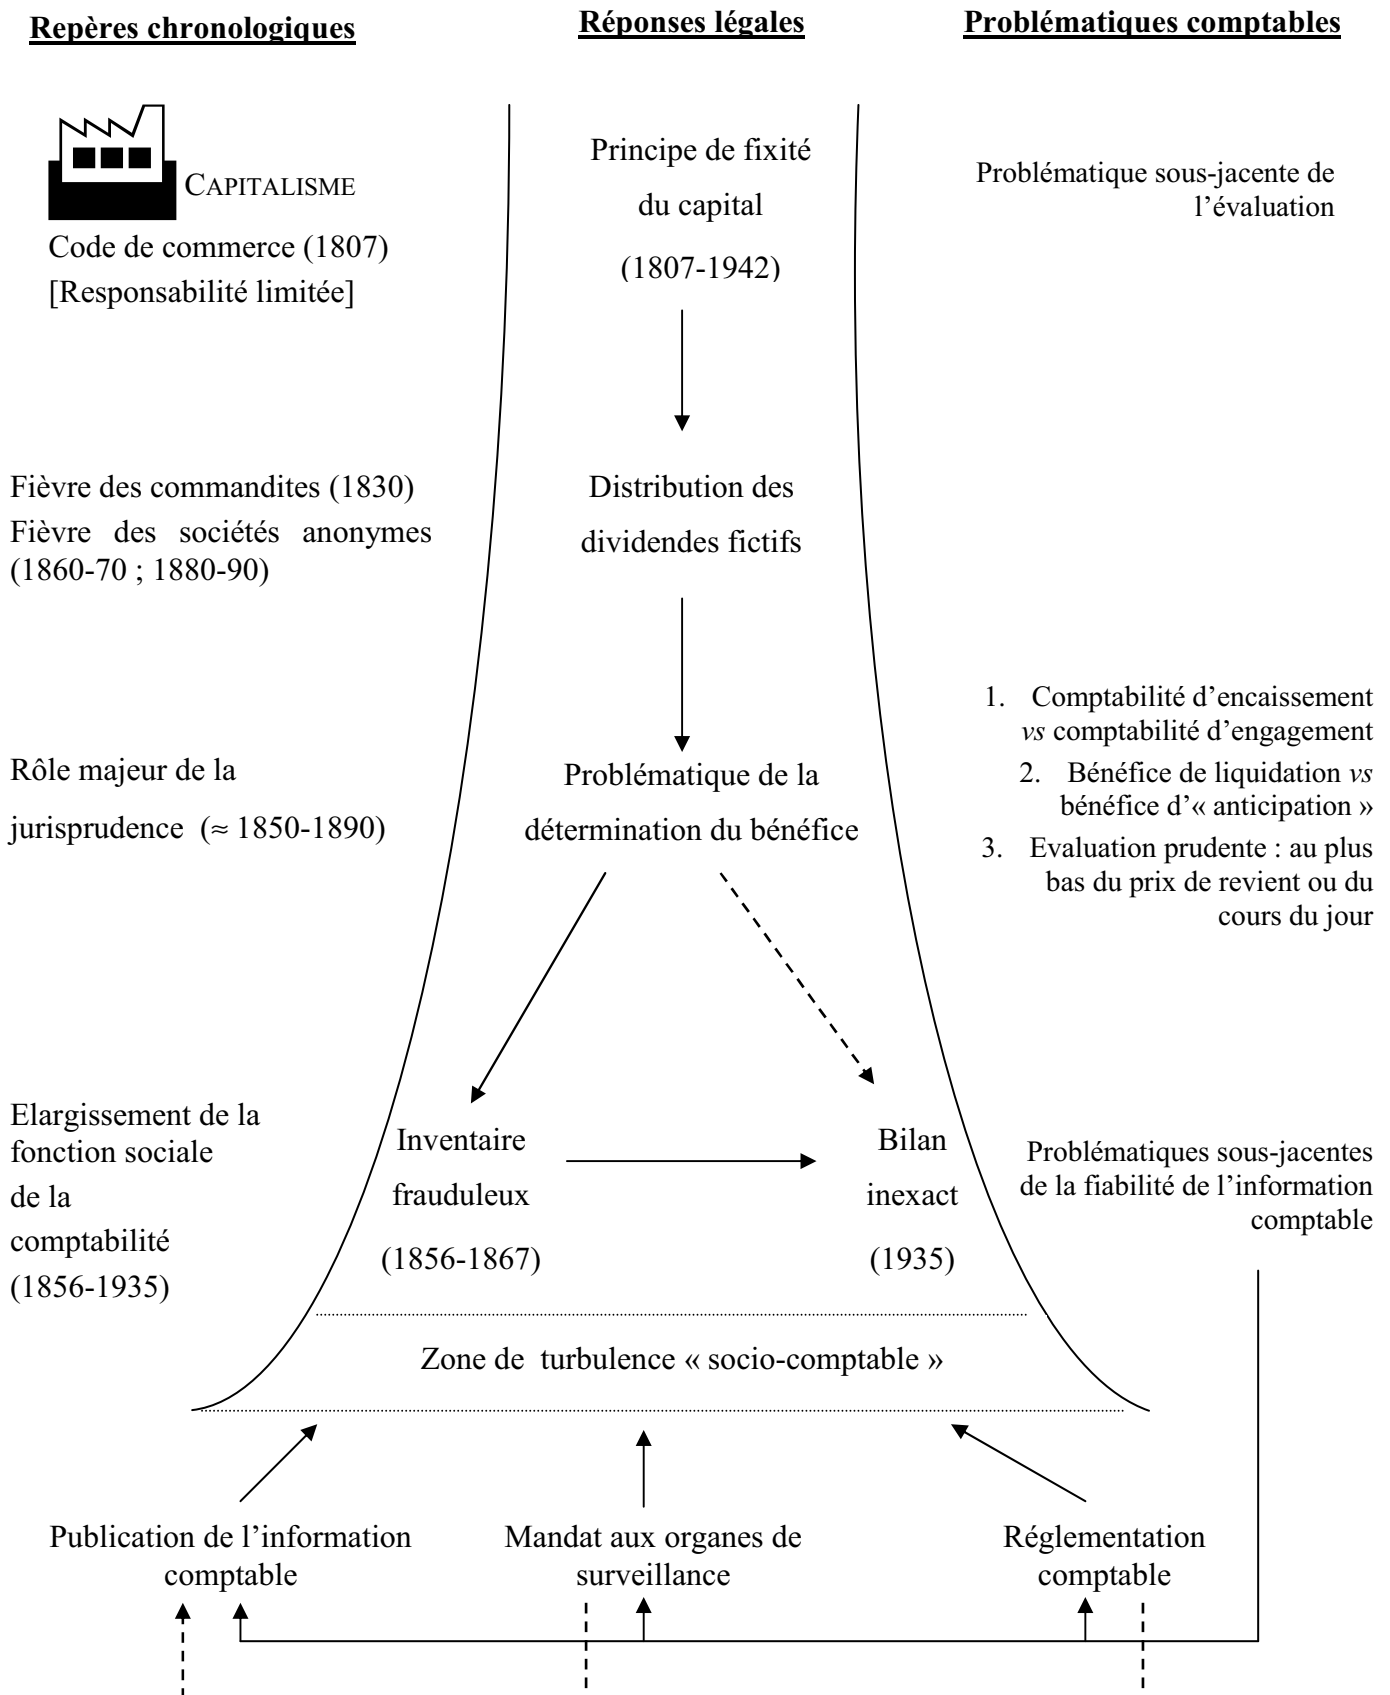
Repères chronologiques

Réponses légales

Problématiques comptables

CAPITALISME
Code de commerce (1807)
[Responsabilité limitée]

Principe de fixité du capital
(1807-1942)

Problématique sous-jacente de l'évaluation

Fièvre des commandites (1830)
Fièvre des sociétés anonymes (1860-70 ; 1880-90)

Distribution des dividendes fictifs

1. Comptabilité d'encaissement *vs* comptabilité d'engagement
2. Bénéfice de liquidation *vs* bénéfice d'« anticipation »
3. Evaluation prudente : au plus bas du prix de revient ou du cours du jour

Rôle majeur de la jurisprudence (≈ 1850-1890)

Problématique de la détermination du bénéfice

Elargissement de la fonction sociale de la comptabilité (1856-1935)

Inventaire frauduleux
(1856-1867)

Bilan inexact
(1935)

Problématiques sous-jacentes de la fiabilité de l'information comptable

Zone de turbulence « socio-comptable »

Publication de l'information comptable

Mandat aux organes de surveillance

Réglementation comptable